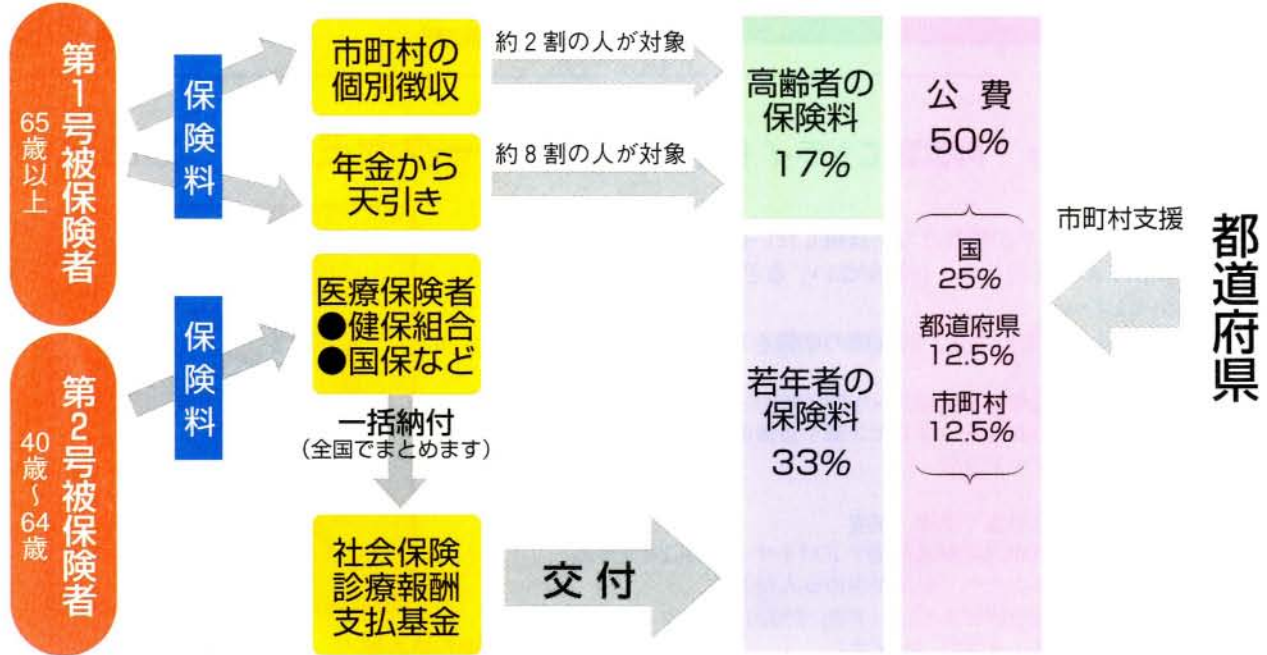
第1号被保険者
65歳以上

保険料

市町村の個別徴収

約2割の人が対象

年金から天引き

約8割の人が対象

高齢者の保険料
17%

公費
50%

国
25%

都道府県
12.5%

市町村
12.5%

市町村支援

都道府県

第2号被保険者
40歳〜64歳

保険料

医療保険者
●健保組合
●国保など

一括納付
（全国でまとめます）

若年者の保険料
33%

社会保険診療報酬支払基金

交付